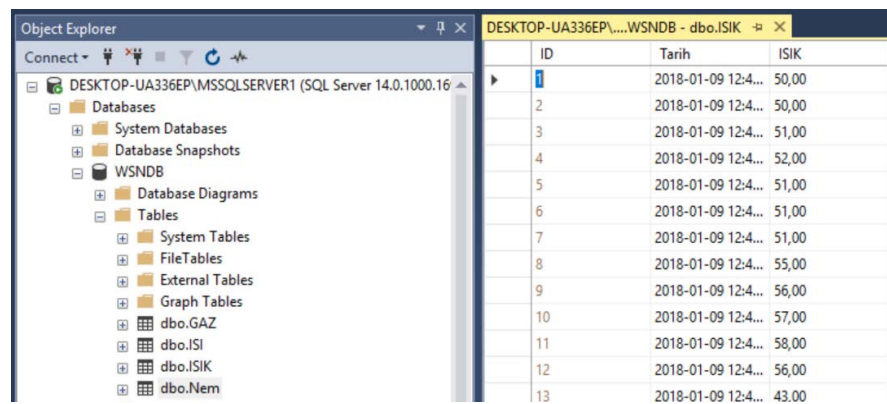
Object Explorer

Connect

DESKTOP-UA336EP\MSSQLSERVER1 (SQL Server 14.0.1000.16
Databases
System Databases
Database Snapshots
WSNDB
Database Diagrams
Tables
System Tables
FileTables
External Tables
Graph Tables
dbo.GAZ
dbo.ISI
dbo.ISIK
dbo.Nem

DESKTOP-UA336EP\....WSNDB - dbo.ISIK

| ID | Tarih | ISIK |
|---|---|---|
| 1 | 2018-01-09 12:4... | 50,00 |
| 2 | 2018-01-09 12:4... | 50,00 |
| 3 | 2018-01-09 12:4... | 51,00 |
| 4 | 2018-01-09 12:4... | 52,00 |
| 5 | 2018-01-09 12:4... | 51,00 |
| 6 | 2018-01-09 12:4... | 51,00 |
| 7 | 2018-01-09 12:4... | 51,00 |
| 8 | 2018-01-09 12:4... | 55,00 |
| 9 | 2018-01-09 12:4... | 56,00 |
| 10 | 2018-01-09 12:4... | 57,00 |
| 11 | 2018-01-09 12:4... | 58,00 |
| 12 | 2018-01-09 12:4... | 56,00 |
| 13 | 2018-01-09 12:4... | 43,00 |